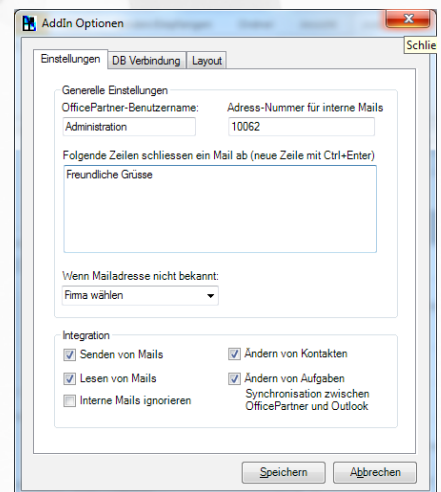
AddIn Optionen

Schlie

Einstellungen | DB Verbindung | Layout

Generelle Einstellungen

OfficePartner-Benutzername:
Administration

Adress-Nummer für interne Mails
10062

Folgende Zeilen schliessen ein Mail ab (neue Zeile mit Ctrl+Enter)
Freundliche Grüsse

Wenn Mailadresse nicht bekannt:
Firma wählen

Integration

☑ Senden von Mails
☑ Lesen von Mails
☐ Interne Mails ignorieren
☑ Ändern von Kontakten
☑ Ändern von Aufgaben
Synchronisation zwischen OfficePartner und Outlook

Speichern | Abbrechen